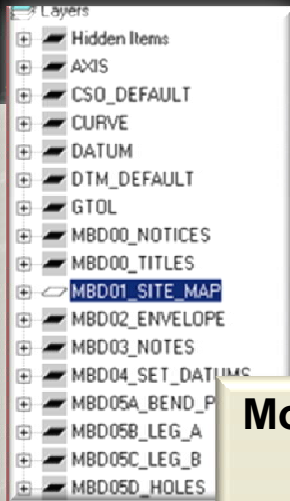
Layers
Hidden Items
AXIS
CSO_DEFAULT
CURVE
DATUM
DTM_DEFAULT
GTOL
MBD00_NOTICES
MBD00_TITLES
MBD01_SITE_MAP
MBD02_ENVELOPE
MBD03_NOTES
MBD04_SET_DATUMS
MBD05A_BEND_P
MBD05B_LEG_A
MBD05C_LEG_B
MBD05D_HOLES
Mo